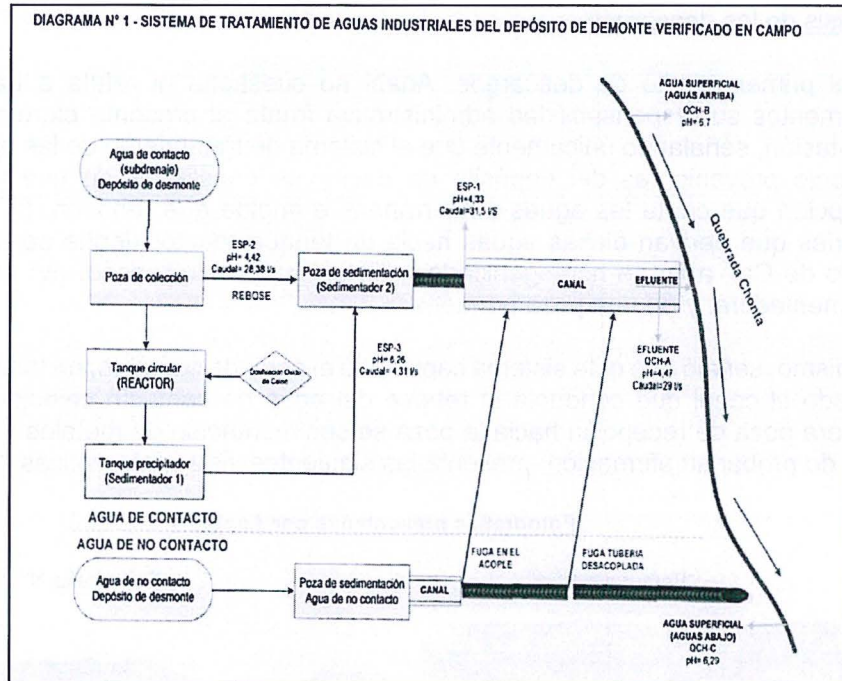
DIAGRAMA N° 1 - SISTEMA DE TRATAMIENTO DE AGUAS INDUSTRIALES DEL DEPÓSITO DE DEMONTE VERIFICADO EN CAMPO

AGUA SUPERFICIAL (AGUAS ARRIBA) OCH-B pH= 5.7

Agua de contacto (subdrenaje) Depósito de desmonte

ESP-1 pH=4,33 Caudal=31,5 l/s

Quebrada Chonta

Poza de colección

ESP-2 pH= 4,42 Caudal= 28,38 l/s

REBOSE

Poza de sedimentación (Sedimentador 2)

CANAL

EFLUENTE

EFLUENTE OCH-A pH=4,47 Caudal=29 l/s

ESP-3 pH= 6,26 Caudal= 4,31 l/s

Tanque circular (REACTOR)

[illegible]

Tanque precipitador (Sedimentador 1)

AGUA DE CONTACTO

AGUA DE NO CONTACTO

Agua de no contacto Depósito de desmonte

Poza de sedimentación Agua de no contacto

CANAL

FUGA EN EL ACOPLE

FUGA TUBERIA DESACOPLADA

AGUA SUPERFICIAL (AGUAS ABAJO) OCH-C pH= 6,29